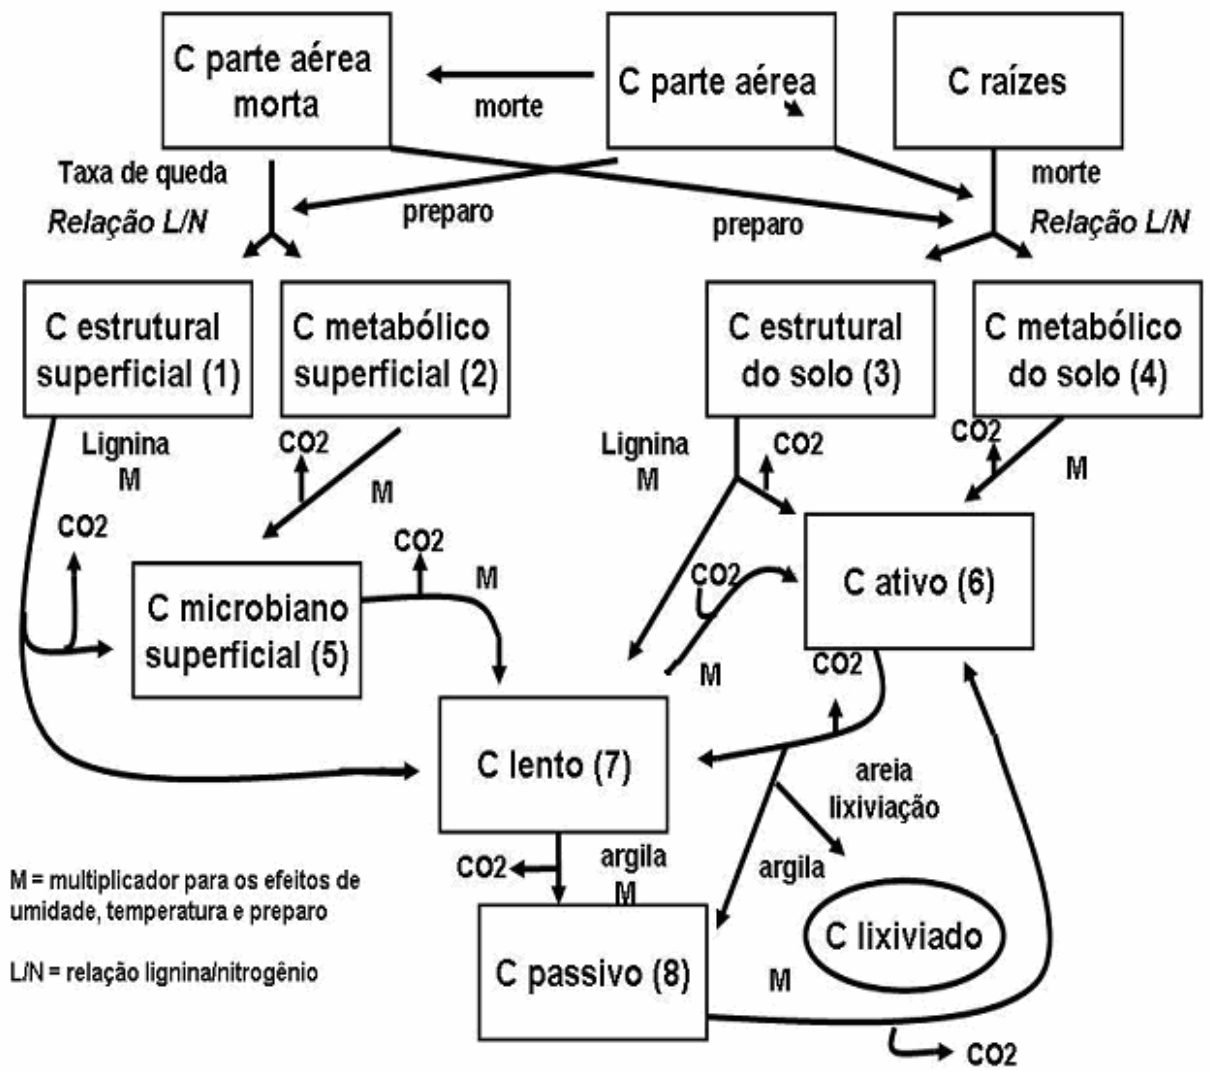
C parte aérea morta

morte

C parte aérea

C raízes

Taxa de queda

*Relação L/N*

preparo

preparo

morte

*Relação L/N*

C estrutural superficial (1)

C metabólico superficial (2)

C estrutural do solo (3)

C metabólico do solo (4)

Lignina
M

CO2

M

CO2

Lignina
M

CO2

CO2

M

CO2

C microbiano superficial (5)

CO2

M

CO2

C ativo (6)

M

CO2

C lento (7)

areia
lixiviação

argila

CO2

argila
M

C passivo (8)

C lixiviado

M

CO2

M = multiplicador para os efeitos de umidade, temperatura e preparo

L/N = relação lignina/nitrogênio